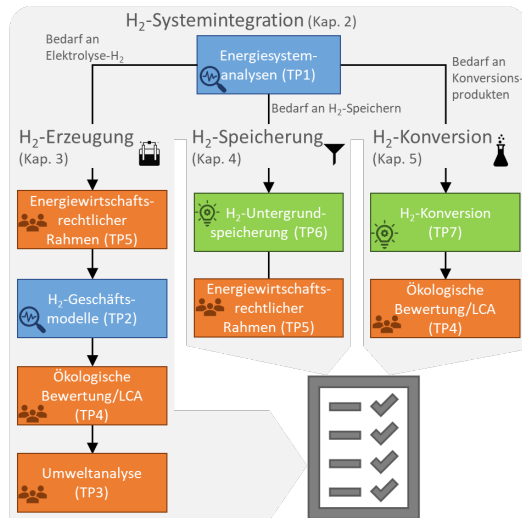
$H_2$-Systemintegration (Kap. 2)

Bedarf an Elektrolyse-$H_2$

Energiesystemanalysen (TP1)

Bedarf an Konversionsprodukten

Bedarf an $H_2$-Speichern

$H_2$-Erzeugung (Kap. 3)

$H_2$-Speicherung (Kap. 4)

$H_2$-Konversion (Kap. 5)

Energiewirtschaftsrechtlicher Rahmen (TP5)

$H_2$-Untergrundspeicherung (TP6)

$H_2$-Konversion (TP7)

Energiewirtschaftsrechtlicher Rahmen (TP5)

Ökologische Bewertung/LCA (TP4)

$H_2$-Geschäftsmodelle (TP2)

Ökologische Bewertung/LCA (TP4)

Umweltanalyse (TP3)